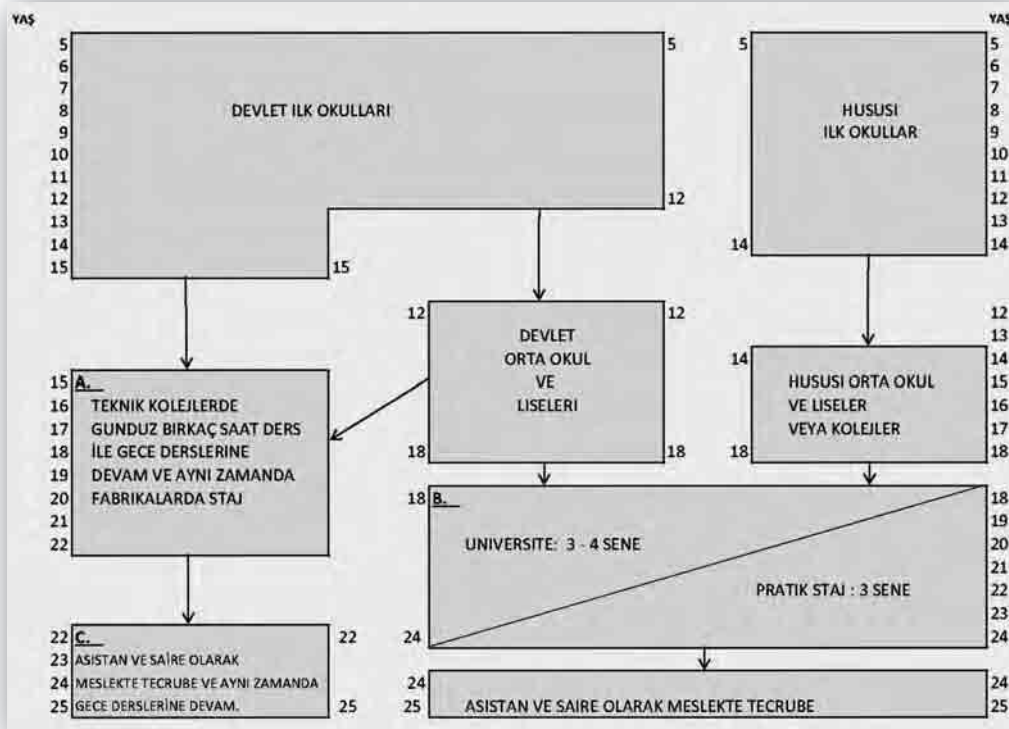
YAŞ
5
6
7
8
9
10
11
12
13
14
15

DEVLET ILK OKULLARI

5
12
15

5
HUSUSI
ILK OKULLAR
14

YAŞ
5
6
7
8
9
10
11
12
13
14

12
DEVLET
ORTA OKUL
VE
LISELERI
12
18
18

12
13
14
15
16
17
18

14
HUSUSI ORTA OKUL
VE LISELER
VEYA KOLEJLER
18

15 A.
16 TEKNIK KOLEJLERDE
17 GUNDUZ BIRKAÇ SAAT DERS
18 İLE GECE DERSLERINE
19 DEVAM VE AYNI ZAMANDA
20 FABRIKALARDA STAJ
21
22

18 B.
UNIVERSITE: 3 - 4 SENE
PRATIK STAJ : 3 SENE
24

18
19
20
21
22
23
24

22 C.
23 ASISTAN VE SAİRE OLARAK
24 MESLEKTE TECRUBE VE AYNI ZAMANDA
25 GECE DERSLERİNE DEVAM.
22
25

24
25
ASISTAN VE SAIRE OLARAK MESLEKTE TECRUBE
24
25